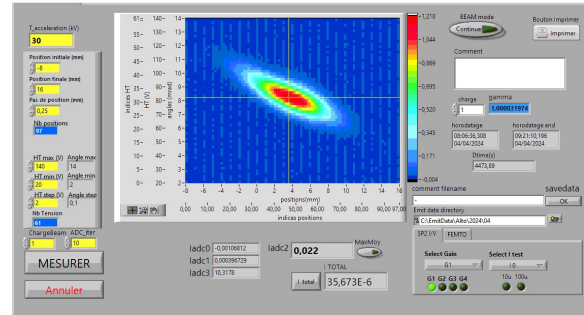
T_acceleration (kV)
30
Position initiale (mm)
-8
Position finale (mm)
16
Pas de position (mm)
0,25
Nb positions
97
HT max. (V)
140
Angle max
14
HT min (V)
20
Angle min
-2
HT step (V)
2
Angle step
0,1
Nb Tension
61
ChargeBeam
1
ADC_iter
10
MESURER
Annuler

61
14
56
12
51
10
46
8
41
6
36
4
31
2
26
0
21
-2
16
-4
11
-6
6
-8
1
-10

indices HT
HT (V)
angles (mrad)

-8 -6 -4 -2 0 2 4 6 8 10 12 14 16
positions(mm)
0,00 10,00 20,00 30,00 40,00 50,00 60,00 70,00 80,00 90,00 97,00
indices positions

1,218
1,044
0,870
0,696
0,522
0,348
0,174
0,000
-0,004

BEAM mode
Continue
Bouton Imprimer
Imprimer
Comment
charge
1
gamma
1,000031974
horodatage
08:06:36,308
04/04/2024
horodatage end
09:21:10,196
04/04/2024
Dtime(s)
4473,89
comment filename
-
savedata
OK
Emit data directory
C:\EmitData\Alto\2024\04

Iadc0 -0,00106812
Iadc1 0,000396729
Iadc3 10,3178
Iadc2 0,022
MaxMoy
I TOTAL
I total 35,673E-6

SP2 I/V
FEMTO
Select Gain
G1
Select I test
10
G1 G2 G3 G4
10u 100u